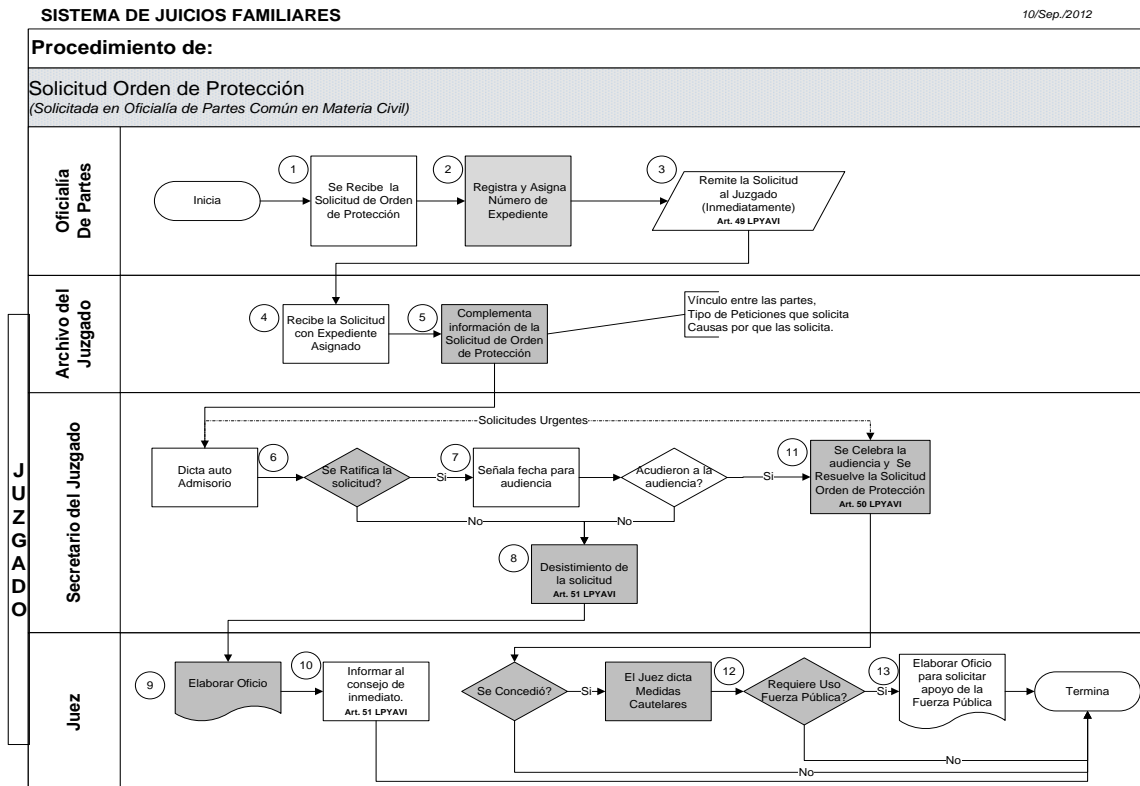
SISTEMA DE JUICIOS FAMILIARES

10/Sep./2012

Procedimiento de:

Solicitud Orden de Protección
(Solicitada en Oficialía de Partes Común en Materia Civil)

Oficialía De Partes

Inicia

1
Se Recibe la Solicitud de Orden de Protección

2
Registra y Asigna Número de Expediente

3
Remite la Solicitud al Juzgado (Inmediatamente)
Art. 49 LPYAVI

Archivo del Juzgado

4
Recibe la Solicitud con Expediente Asignado

5
Complementa información de la Solicitud de Orden de Protección

Vínculo entre las partes,
Tipo de Peticiones que solicita
Causas por que las solicita.

JUZGADO

Secretario del Juzgado

Solicitudes Urgentes

Dicta auto Admisorio

6
Se Ratifica la solicitud?

Si

7
Señala fecha para audiencia

Acudieron a la audiencia?

Si

11
Se Celebra la audiencia y Se Resuelve la Solicitud Orden de Protección
Art. 50 LPYAVI

No

No

8
Desistimiento de la solicitud
Art. 51 LPYAVI

Juez

9
Elaborar Oficio

10
Informar al consejo de inmediato.
Art. 51 LPYAVI

Se Concedió?

Si

El Juez dicta Medidas Cautelares

12
Requiere Uso Fuerza Pública?

13
Si

Elaborar Oficio para solicitar apoyo de la Fuerza Pública

Termina

No

No